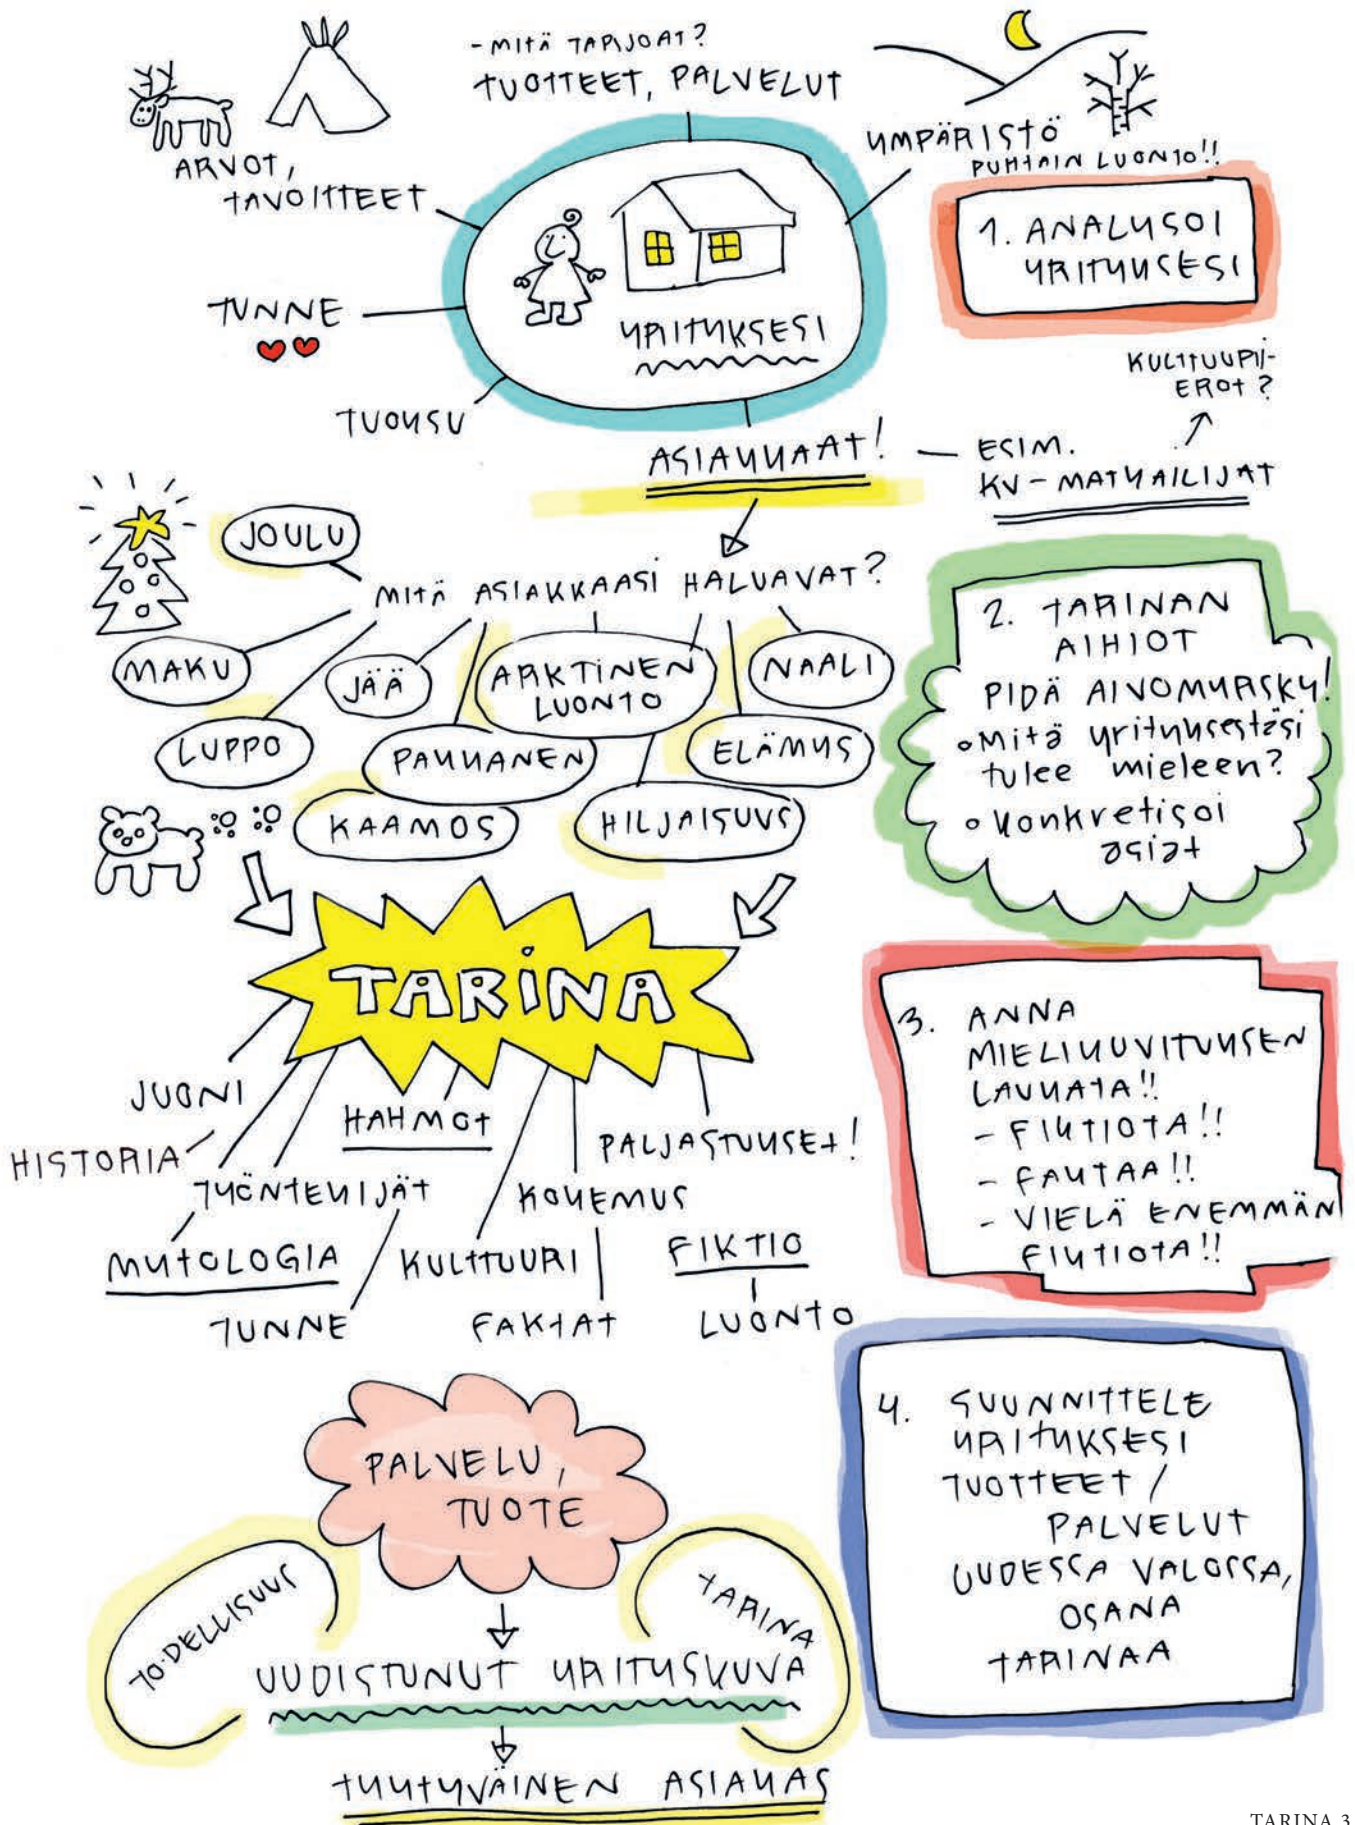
- MITÄ TARJOAT?
TUOTTEET, PALVELUT

ARVOT, TAVOITTEET

YMPÄRISTÖ
PUHTAIN LUONTO!!

1. ANALYSOI YRITYKSESI

TUNNE

YRITYKSESI

TUOKSU

KULTTUURI-EROT?

ASIAKKAAT! — ESIM. KV-MATKAILIJAT

JOULU

MITÄ ASIAKKAASI HALUAVAT?

MAKU

JÄÄ

ARKTINEN LUONTO

NAALI

LUPPO

PAKKANEN

ELÄMYS

KAAMOS

HILJAISUUS

2. TARINAN AIHIOT
PIDÄ AIVOMYRSKY!
• Mitä yrityksestäsi tulee mieleen?
• Konkretisoi asiat

TARINA

JUONI

HISTORIA

HAHMOT

PALJASTUKSET!

TOIMIJAT

KOKEMUS

MYTOLOGIA

KULTTUURI

FIKTIO

TUNNE

FAKTAT

LUONTO

3. ANNA MIELIKUVITUKSEN LAUKATA!!
- FIKTIOTA!!
- FANTAA!!
- VIELÄ ENEMMÄN FIKTIOTA!!

PALVELU, TUOTE

TODELLISUUS

TARINA

UUDISTUNUT YRITYSKUVA

TYYTYVÄINEN ASIAKAS

4. SUUNNITTELE YRITYKSESI TUOTTEET / PALVELUT UUDESSA VALOSSA, OSANA TARINAA

TARINA 3